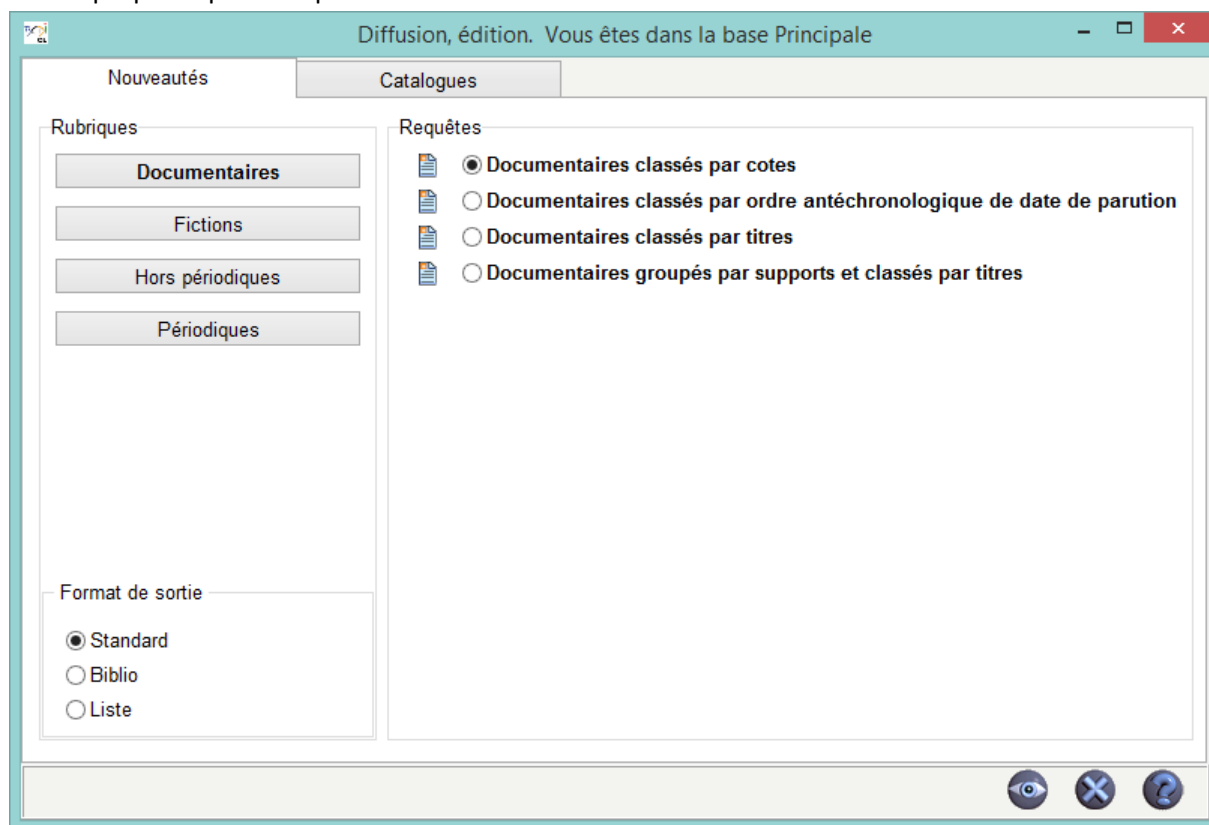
Diffusion, édition. Vous êtes dans la base Principale

Nouveautés
Catalogues

Rubriques
Documentaires
Fictions
Hors périodiques
Périodiques

Requêtes
Documentaires classés par cotes
Documentaires classés par ordre antéchronologique de date de parution
Documentaires classés par titres
Documentaires groupés par supports et classés par titres

Format de sortie
Standard
Biblio
Liste